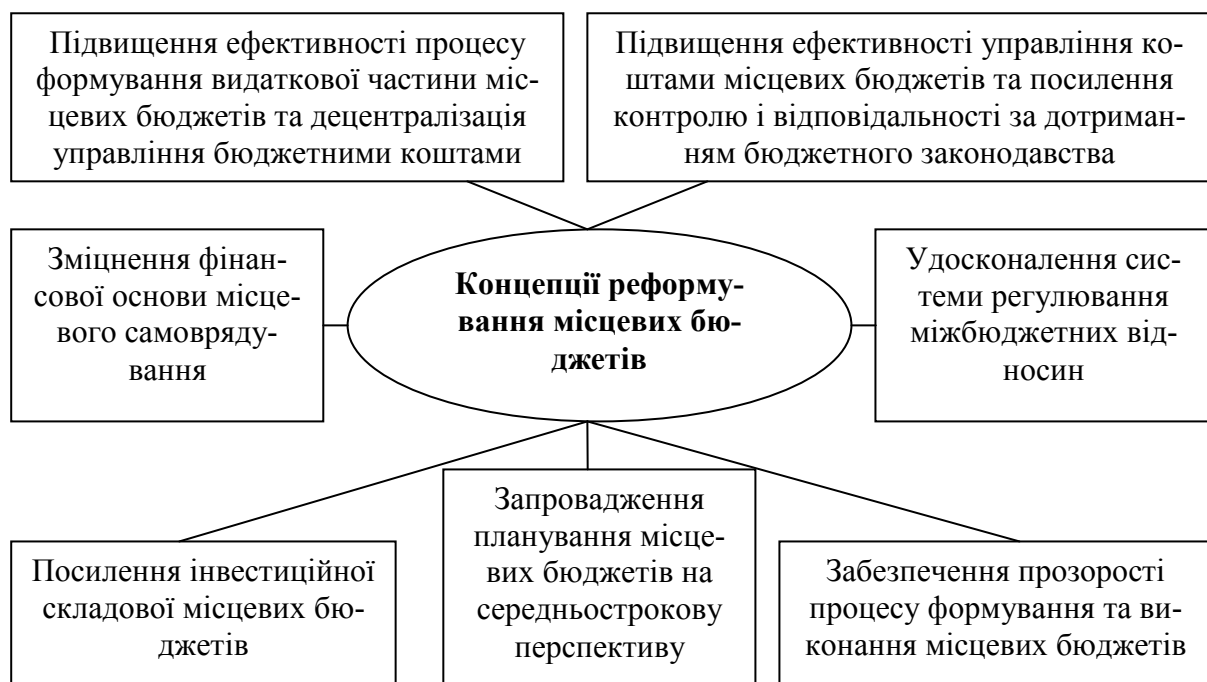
Підвищення ефективності процесу формування видаткової частини місцевих бюджетів та децентралізація управління бюджетними коштами

Підвищення ефективності управління коштами місцевих бюджетів та посилення контролю і відповідальності за дотриманням бюджетного законодавства

Зміцнення фінансової основи місцевого самоврядування

**Концепції реформування місцевих бюджетів**

Удосконалення системи регулювання міжбюджетних відносин

Посилення інвестиційної складової місцевих бюджетів

Запровадження планування місцевих бюджетів на середньострокову перспективу

Забезпечення прозорості процесу формування та виконання місцевих бюджетів